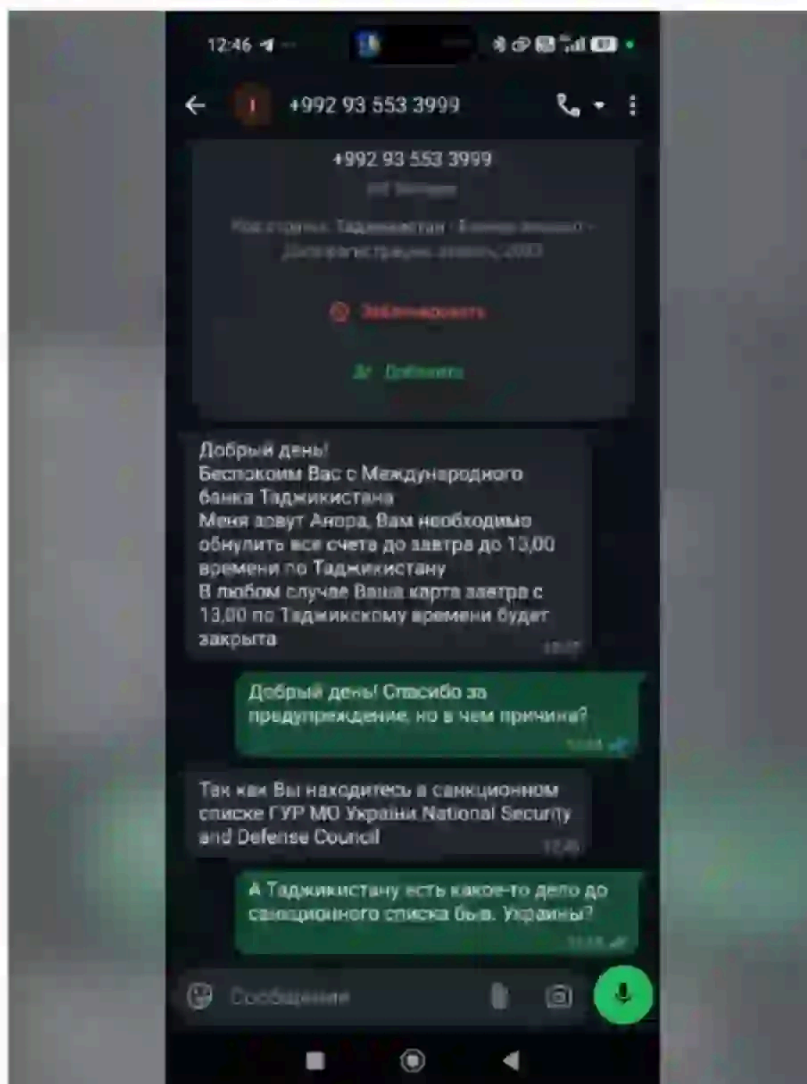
12:46

+992 93 553 3999

+992 93 553 3999

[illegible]

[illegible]

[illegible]

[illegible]

Добрый день!
Беспокоим Вас с Международного банка Таджикистана
Меня зовут Анора, Вам необходимо обнулить все счета до завтра до 13,00 времени по Таджикистану
В любом случае Ваша карта завтра с 13,00 по Таджикскому времени будет закрыта
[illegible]

Добрый день! Спасибо за предупреждение, но в чем причина?
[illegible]

Так как Вы находитесь в санкционном списке ГУР МО Україні National Security and Defense Council
12:46

А Таджикистану есть какое-то дело до санкционного списка быв. Украины?
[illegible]

Сообщение